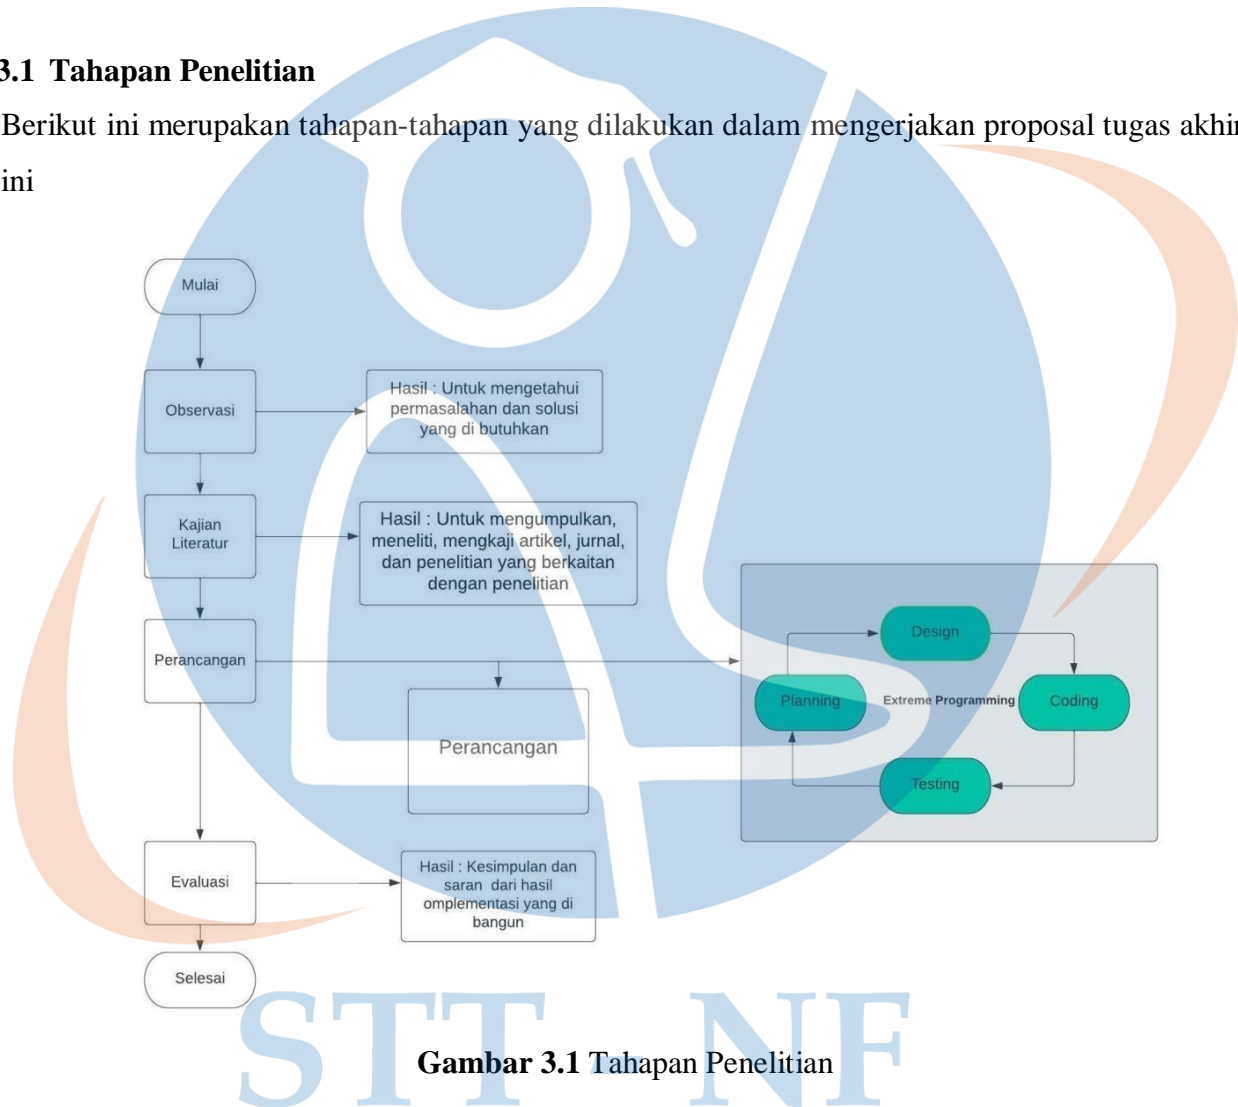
3.1 Tahapan Penelitian

Berikut ini merupakan tahapan-tahapan yang dilakukan dalam mengerjakan proposal tugas akhir ini

Mulai

Observasi

Hasil : Untuk mengetahui permasalahan dan solusi yang di butuhkan

Kajian Literatur

Hasil : Untuk mengumpulkan, meneliti, mengkaji artikel, jurnal, dan penelitian yang berkaitan dengan penelitian

Perancangan

Perancangan

Design

Planning

Extreme Programming

Coding

Testing

Evaluasi

Hasil : Kesimpulan dan saran dari hasil omplementasi yang di bangun

Selesai

STT NF

Gambar 3.1 Tahapan Penelitian